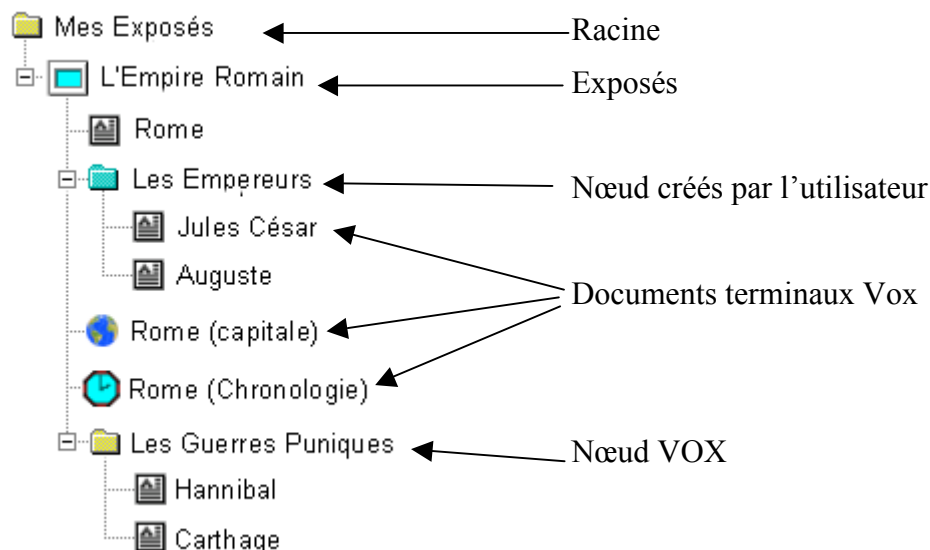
Mes Exposés
Racine
L'Empire Romain
Exposés
Rome
Les Empereurs
Nœud créés par l'utilisateur
Jules César
Auguste
Documents terminaux Vox
Rome (capitale)
Rome (Chronologie)
Les Guerres Puniques
Nœud VOX
Hannibal
Carthage